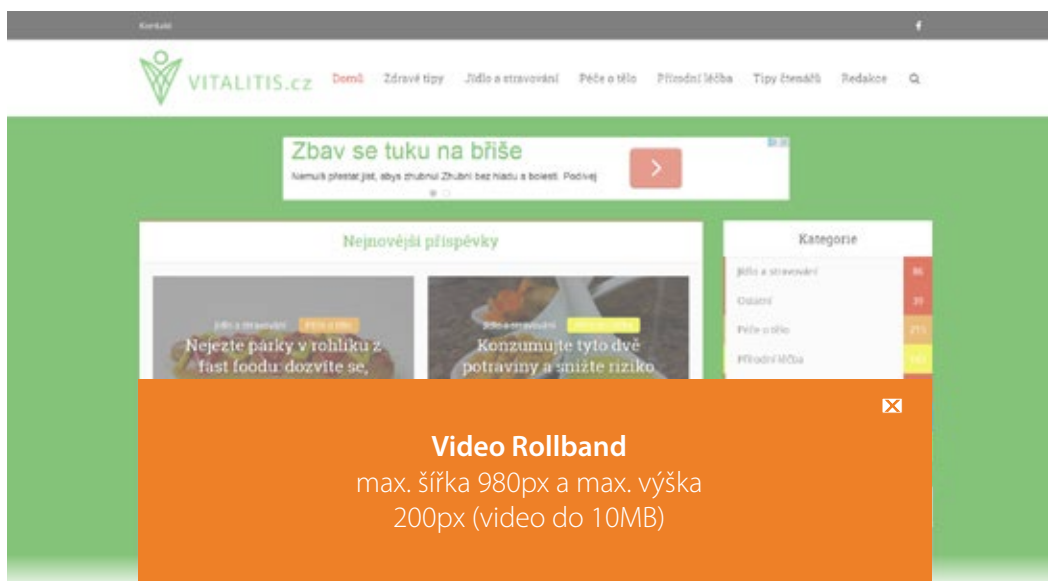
Kontakt

f

VITALITIS.cz

Domů Zdravé tipy Jídlo a stravování Péče o tělo Přírodní léčba Tipy čtenářů Redakce

Zbav se tuku na břiše

Nemusíš přestat jíst, abys zhubnul Zhubni bez hladu a bolesti. Podívej

Nejnovější příspěvky

Jídlo a stravování Péče o tělo

Nejezte párky v rohlíku z fast foodu: dozvíte se,

Jídlo a stravování Péče o tělo

Konzumujte tyto dvě potraviny a snižte riziko

Kategorie

Jídlo a stravování 86

Ostatní 31

Péče o tělo 215

Přírodní léčba 140

Video Rollband
max. šířka 980px a max. výška 200px (video do 10MB)